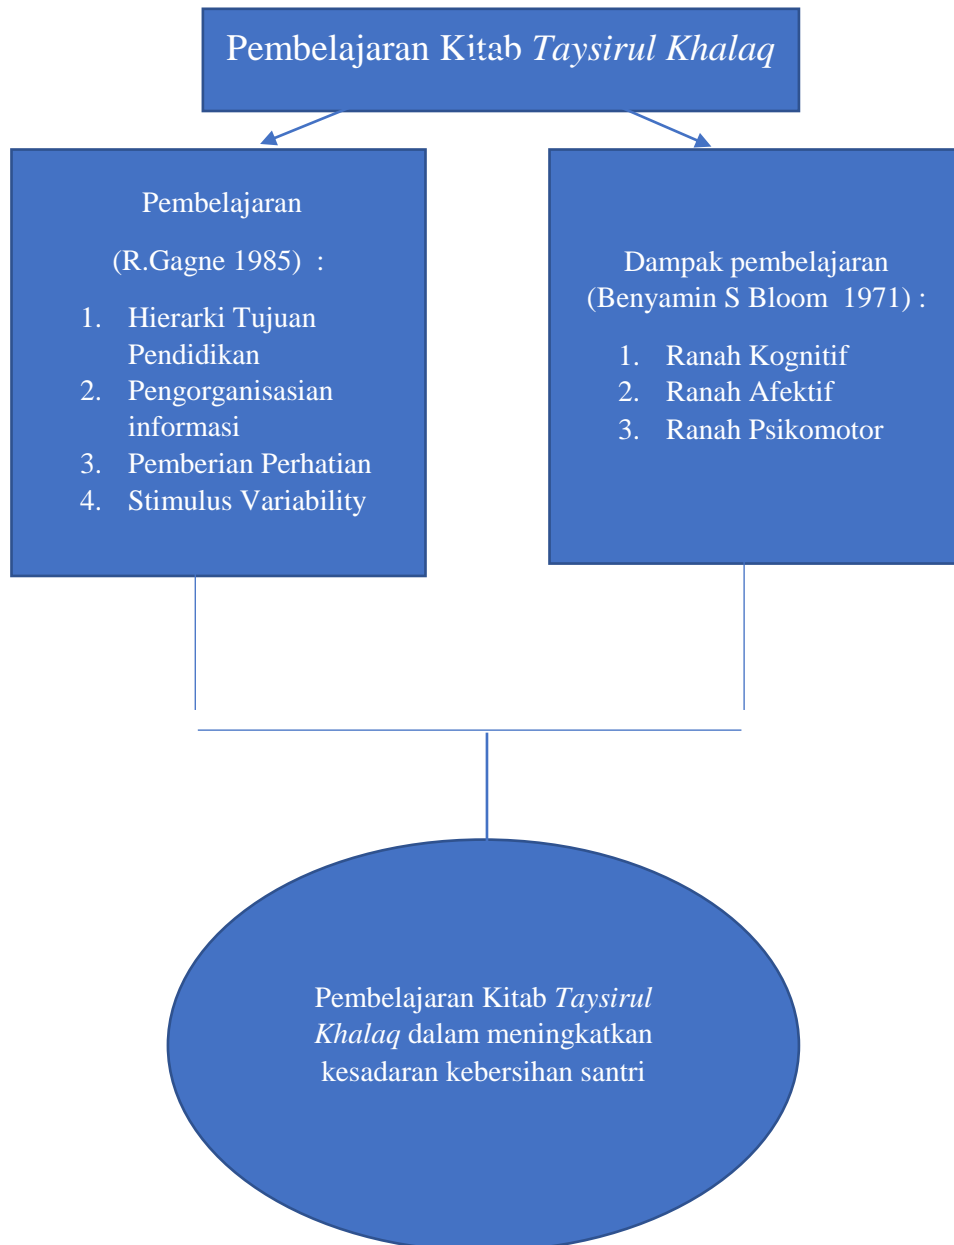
Pembelajaran Kitab *Taysirul Khalaq*

Pembelajaran

(R.Gagne 1985) :

1. Hierarki Tujuan Pendidikan
2. Pengorganisasian informasi
3. Pemberian Perhatian
4. Stimulus Variability

Dampak pembelajaran (Benyamin S Bloom 1971) :

1. Ranah Kognitif
2. Ranah Afektif
3. Ranah Psikomotor

Pembelajaran Kitab *Taysirul Khalaq* dalam meningkatkan kesadaran kebersihan santri